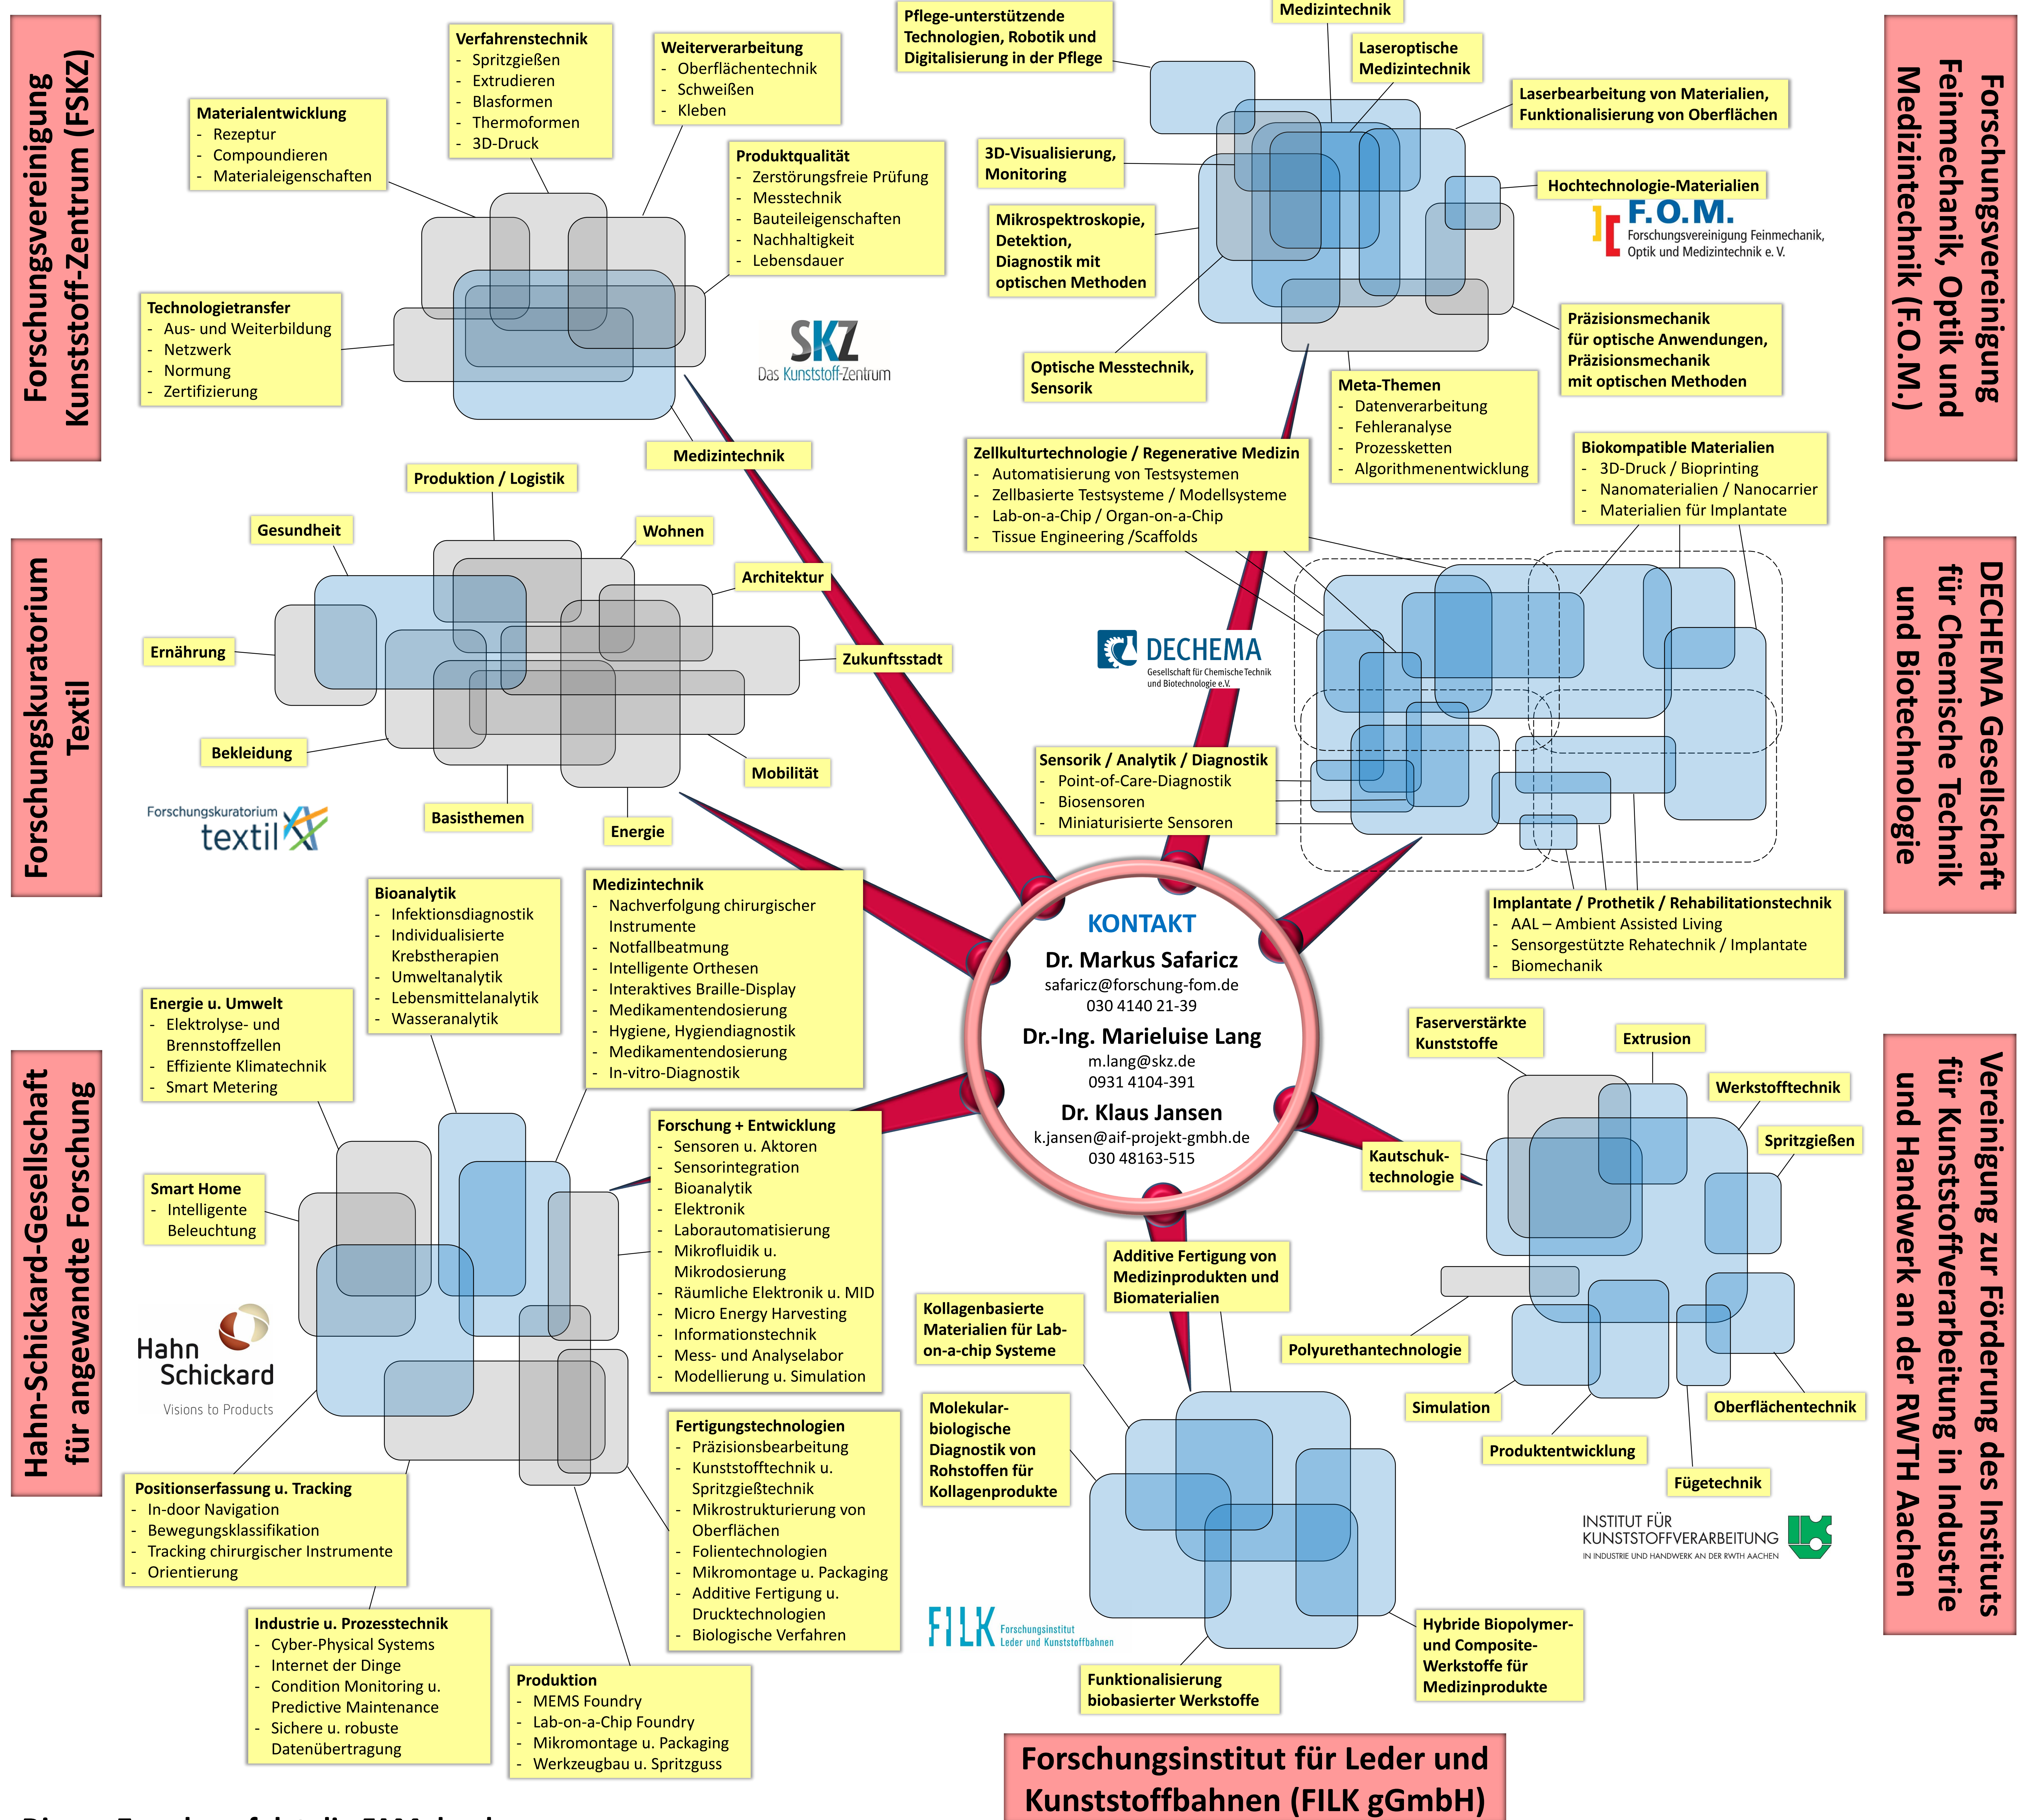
Forschungsvereinigung Kunststoff-Zentrum (FSKZ)

Materialentwicklung
- Rezeptur
- Compoundieren
- Materialeigenschaften

Verfahrenstechnik
- Spritzgießen
- Extrudieren
- Blasformen
- Thermoformen
- 3D-Druck

Weiterverarbeitung
- Oberflächentechnik
- Schweißen
- Kleben

Produktqualität
- Zerstörungsfreie Prüfung
- Messtechnik
- Bauteileigenschaften
- Nachhaltigkeit
- Lebensdauer

Technologietransfer
- Aus- und Weiterbildung
- Netzwerk
- Normung
- Zertifizierung

SKZ Das Kunststoff-Zentrum

Medizintechnik

Pflege-unterstützende Technologien, Robotik und Digitalisierung in der Pflege

Medizintechnik

Laseroptische Medizintechnik

Laserbearbeitung von Materialien, Funktionalisierung von Oberflächen

3D-Visualisierung, Monitoring

Hochtechnologie-Materialien

F.O.M. Forschungsvereinigung Feinmechanik, Optik und Medizintechnik e. V.

Mikrospektroskopie, Detektion, Diagnostik mit optischen Methoden

Präzisionsmechanik für optische Anwendungen, Präzisionsmechanik mit optischen Methoden

Optische Messtechnik, Sensorik

Meta-Themen
- Datenverarbeitung
- Fehleranalyse
- Prozessketten
- Algorithmenentwicklung

Forschungsvereinigung Feinmechanik, Optik und Medizintechnik (F.O.M.)

Zellkulturtechnologie / Regenerative Medizin
- Automatisierung von Testsystemen
- Zellbasierte Testsysteme / Modellsysteme
- Lab-on-a-Chip / Organ-on-a-Chip
- Tissue Engineering /Scaffolds

Biokompatible Materialien
- 3D-Druck / Bioprinting
- Nanomaterialien / Nanocarrier
- Materialien für Implantate

Produktion / Logistik

Gesundheit

Wohnen

Architektur

Ernährung

Zukunftsstadt

Bekleidung

Mobilität

Basisthemen

Energie

Forschungskuratorium Textil

Forschungskuratorium textil

DECHEMA Gesellschaft für Chemische Technik und Biotechnologie e.V.

Sensorik / Analytik / Diagnostik
- Point-of-Care-Diagnostik
- Biosensoren
- Miniaturisierte Sensoren

DECHEMA Gesellschaft für Chemische Technik und Biotechnologie

Implantate / Prothetik / Rehabilitationstechnik
- AAL – Ambient Assisted Living
- Sensorgestützte Rehatechnik / Implantate
- Biomechanik

Bioanalytik
- Infektionsdiagnostik
- Individualisierte Krebstherapien
- Umweltanalytik
- Lebensmittelanalytik
- Wasseranalytik

Medizintechnik
- Nachverfolgung chirurgischer Instrumente
- Notfallbeatmung
- Intelligente Orthesen
- Interaktives Braille-Display
- Medikamentendosierung
- Hygiene, Hygiendiagnostik
- Medikamentendosierung
- In-vitro-Diagnostik

KONTAKT
Dr. Markus Safaricz
safaricz@forschung-fom.de
030 4140 21-39
Dr.-Ing. Marieluise Lang
m.lang@skz.de
0931 4104-391
Dr. Klaus Jansen
k.jansen@aif-projekt-gmbh.de
030 48163-515

Energie u. Umwelt
- Elektrolyse- und Brennstoffzellen
- Effiziente Klimatechnik
- Smart Metering

Smart Home
- Intelligente Beleuchtung

Forschung + Entwicklung
- Sensoren u. Aktoren
- Sensorintegration
- Bioanalytik
- Elektronik
- Laborautomatisierung
- Mikrofluidik u. Mikrodosierung
- Räumliche Elektronik u. MID
- Micro Energy Harvesting
- Informationstechnik
- Mess- und Analyselabor
- Modellierung u. Simulation

Faserverstärkte Kunststoffe

Extrusion

Werkstofftechnik

Spritzgießen

Kautschuk-technologie

Hahn Schickard Visions to Products

Hahn-Schickard-Gesellschaft für angewandte Forschung

Additive Fertigung von Medizinprodukten und Biomaterialien

Kollagenbasierte Materialien für Lab-on-a-chip Systeme

Polyurethantechnologie

Molekular-biologische Diagnostik von Rohstoffen für Kollagenprodukte

Simulation

Oberflächentechnik

Produktentwicklung

Fügetechnik

Vereinigung zur Förderung des Instituts für Kunststoffverarbeitung in Industrie und Handwerk an der RWTH Aachen

INSTITUT FÜR KUNSTSTOFFVERARBEITUNG IN INDUSTRIE UND HANDWERK AN DER RWTH AACHEN

Positionserfassung u. Tracking
- In-door Navigation
- Bewegungsklassifikation
- Tracking chirurgischer Instrumente
- Orientierung

Fertigungstechnologien
- Präzisionsbearbeitung
- Kunststofftechnik u. Spritzgießtechnik
- Mikrostrukturierung von Oberflächen
- Folientechnologien
- Mikromontage u. Packaging
- Additive Fertigung u. Drucktechnologien
- Biologische Verfahren

FILK Forschungsinstitut Leder und Kunststoffbahnen

Industrie u. Prozesstechnik
- Cyber-Physical Systems
- Internet der Dinge
- Condition Monitoring u. Predictive Maintenance
- Sichere u. robuste Datenübertragung

Produktion
- MEMS Foundry
- Lab-on-a-Chip Foundry
- Mikromontage u. Packaging
- Werkzeugbau u. Spritzguss

Funktionalisierung biobasierter Werkstoffe

Hybride Biopolymer- und Composite-Werkstoffe für Medizinprodukte

Forschungsinstitut für Leder und Kunststoffbahnen (FILK gGmbH)

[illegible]